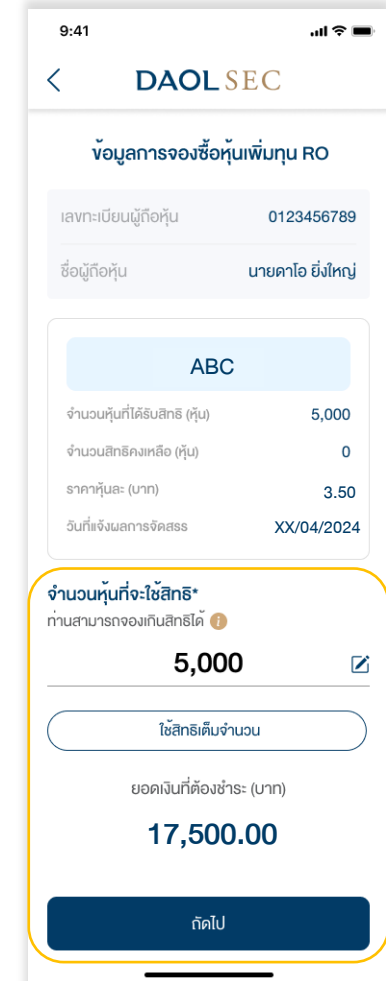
9:41

DAOL SEC

ข้อมูลการจองซื้อหุ้นเพิ่มทุน RO

| เลขทะเบียนผู้ถือหุ้น | 0123456789 |
|---|---|
| ชื่อผู้ถือหุ้น | นายดาโอ ยิ่งใหญ่ |

ABC

| จำนวนหุ้นที่ได้รับสิทธิ (หุ้น) | 5,000 |
|---|---|
| จำนวนสิทธิคงเหลือ (หุ้น) | 0 |
| ราคาหุ้นละ (บาท) | 3.50 |
| วันที่แจ้งผลการจัดสรร | XX/04/2024 |

จำนวนหุ้นที่จะใช้สิทธิ*
ท่านสามารถจองเกินสิทธิได้

5,000

ใช้สิทธิเต็มจำนวน

ยอดเงินที่ต้องชำระ (บาท)

17,500.00

ถัดไป